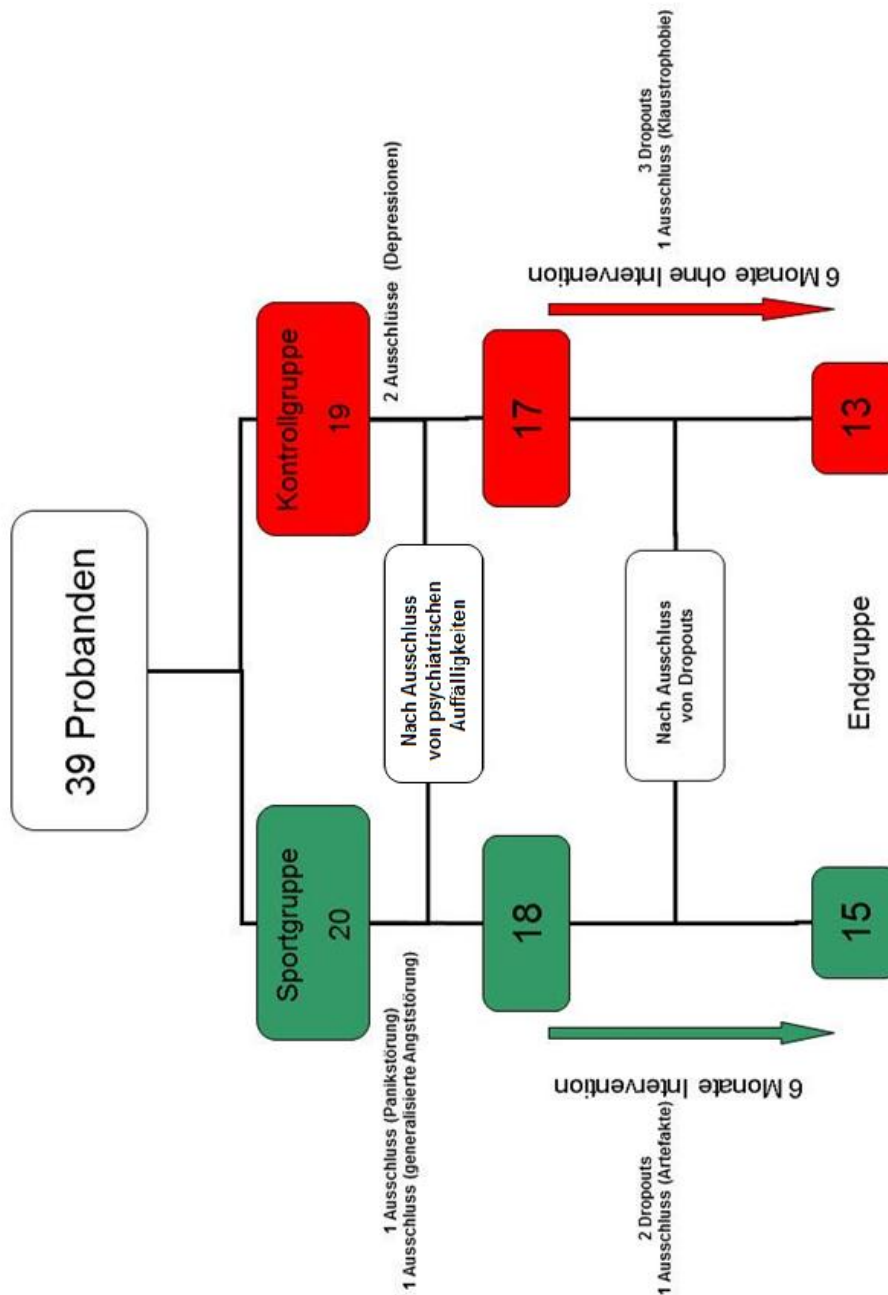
39 Probanden

Sportgruppe
20

Kontrollgruppe
19

1 Ausschluss (Panikstörung)
1 Ausschluss (generalisierte Angststörung)

2 Ausschlüsse (Depressionen)

Nach Ausschluss von psychiatrischen Auffälligkeiten

18

17

6 Monate Intervention

6 Monate ohne Intervention

2 Dropouts
1 Ausschluss (Artefakte)

3 Dropouts
1 Ausschluss (Klaustrophobie)

Nach Ausschluss von Dropouts

15

13

Endgruppe